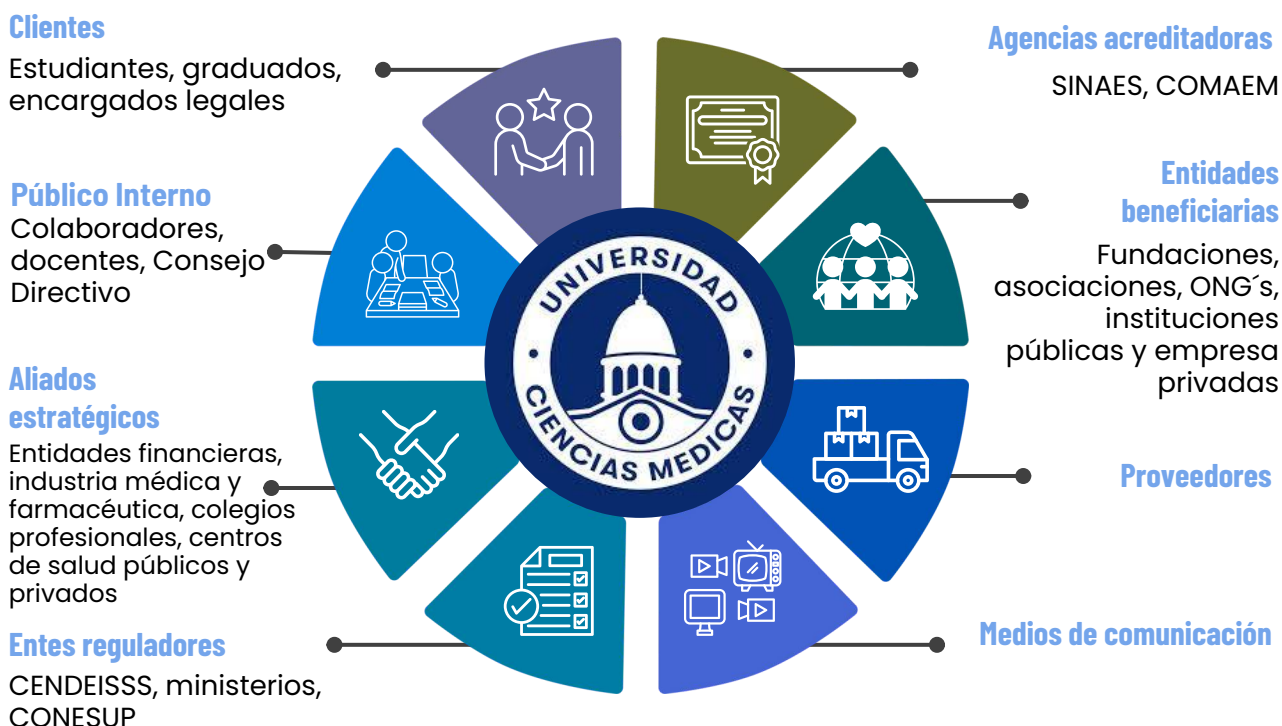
Clientes
Estudiantes, graduados, encargados legales

Público Interno
Colaboradores, docentes, Consejo Directivo

Aliados estratégicos
Entidades financieras, industria médica y farmacéutica, colegios profesionales, centros de salud públicos y privados

Entes reguladores
CENDEISSS, ministerios, CONESUP

Agencias acreditadoras
SINAES, COMAEM

Entidades beneficiarias
Fundaciones, asociaciones, ONG´s, instituciones públicas y empresa privadas

Proveedores

Medios de comunicación

UNIVERSIDAD
CIENCIAS MEDICAS